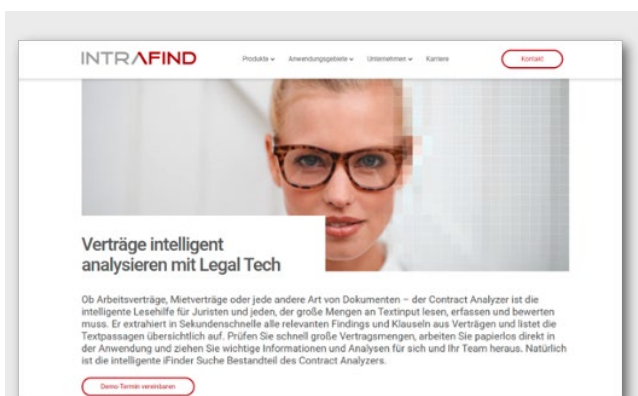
INTRAFIND

Produkte ⌄ Anwendungsgebiete ⌄ Unternehmen ⌄ Karriere

Kontakt

Verträge intelligent analysieren mit Legal Tech

Ob Arbeitsverträge, Mietverträge oder jede andere Art von Dokumenten – der Contract Analyzer ist die intelligente Lesehilfe für Juristen und jeden, der große Mengen an Textinput lesen, erfassen und bewerten muss. Er extrahiert in Sekundenschnelle alle relevanten Findings und Klauseln aus Verträgen und listet die Textpassagen übersichtlich auf. Prüfen Sie schnell große Vertragsmengen, arbeiten Sie papierlos direkt in der Anwendung und ziehen Sie wichtige Informationen und Analysen für sich und Ihr Team heraus. Natürlich ist die intelligente iFinder Suche Bestandteil des Contract Analyzers.

Demo-Termin vereinbaren